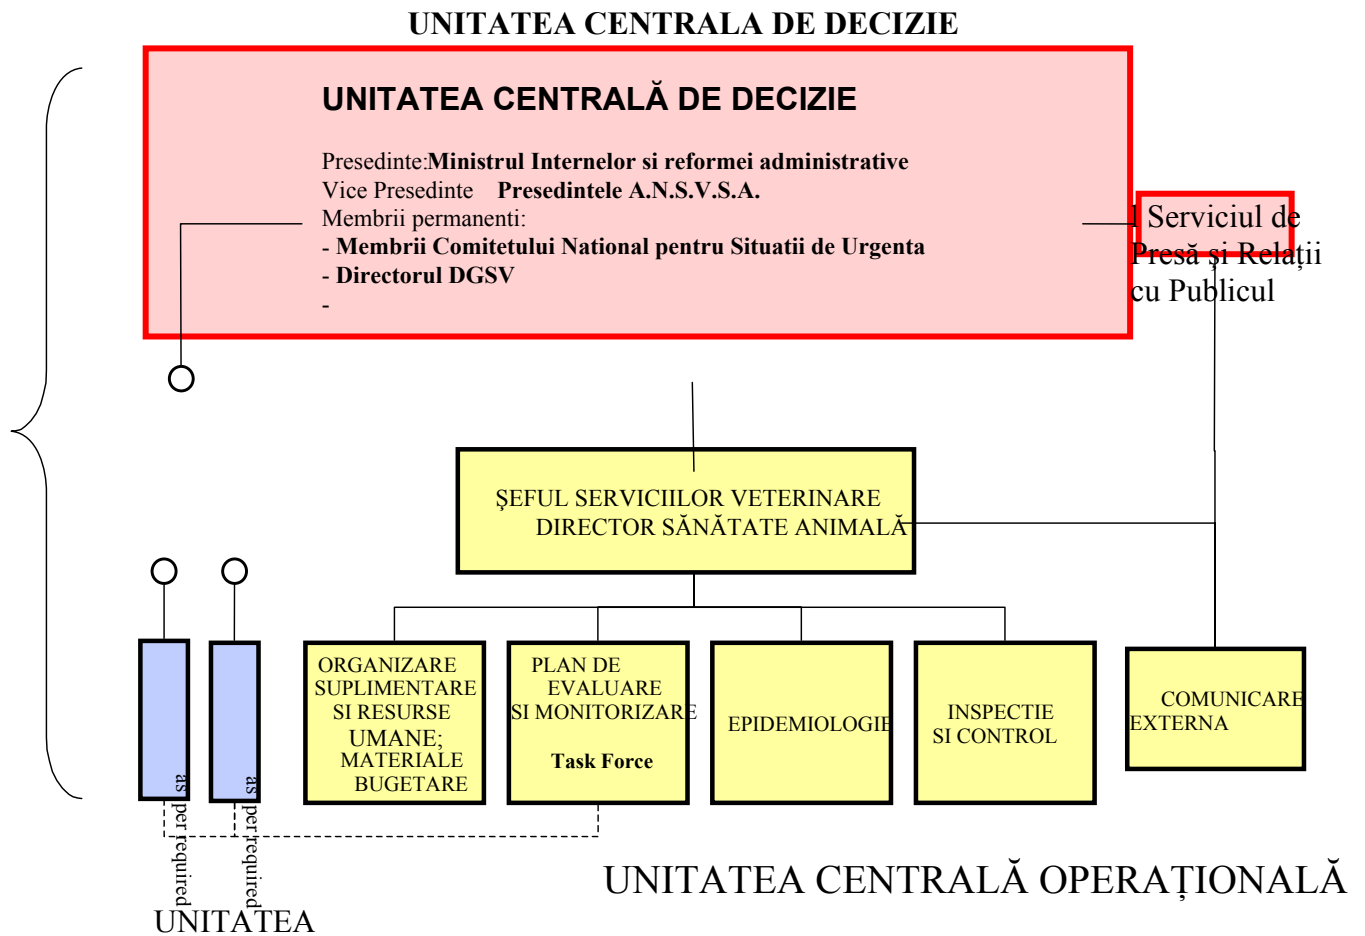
UNITATEA CENTRALA DE DECIZIE

UNITATEA CENTRALĂ DE DECIZIE

Presedinte:Ministrul Internelor si reformei administrative
Vice Presedinte Presedintele A.N.S.V.S.A.
Membrii permanenti:
- Membrii Comitetului National pentru Situatii de Urgenta
- Directorul DGSV
-

Serviciul de Presă şi Relaţii cu Publicul

ŞEFUL SERVICIILOR VETERINARE DIRECTOR SĂNĂTATE ANIMALĂ

ORGANIZARE SUPLIMENTARE SI RESURSE UMANE; MATERIALE BUGETARE

PLAN DE EVALUARE SI MONITORIZARE

Task Force

EPIDEMIOLOGIE

INSPECTIE SI CONTROL

COMUNICARE EXTERNA

as per required

as per required

UNITATEA CENTRALĂ OPERAŢIONALĂ

UNITATEA